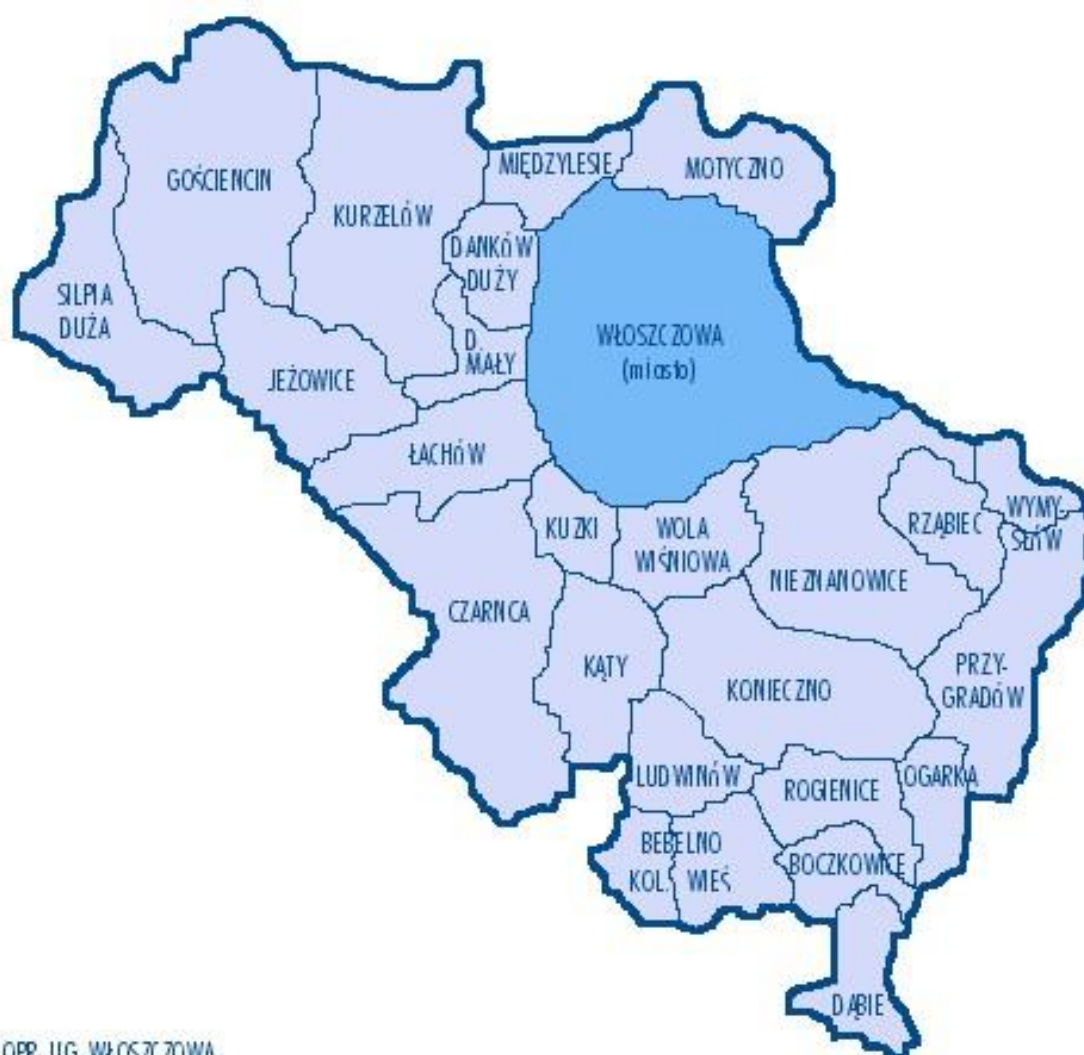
MIĘDZYLESIE
MOTYCZNO
GOŚCIENCIN
KURZELÓW
DANKÓW DUŻY
SILPIA DUŻA
WŁOSZCZOWA (miasto)
D. MAŁY
JEŻOWICE
ŁACHÓW
KUZKI
WOLA WIŚNIOWA
RZĄBIEC
WYMYSŁÓW
NIEZNANOWICE
CZARNCA
KĄTY
KONIECZNO
PRZYGRADÓW
LUDWINÓW
ROGIENICE
OGARKA
BEBELNO KOL.
WIEŚ
BOCZKOWICE
DĄBIE
OPR. UG. WŁOSZCZOWA